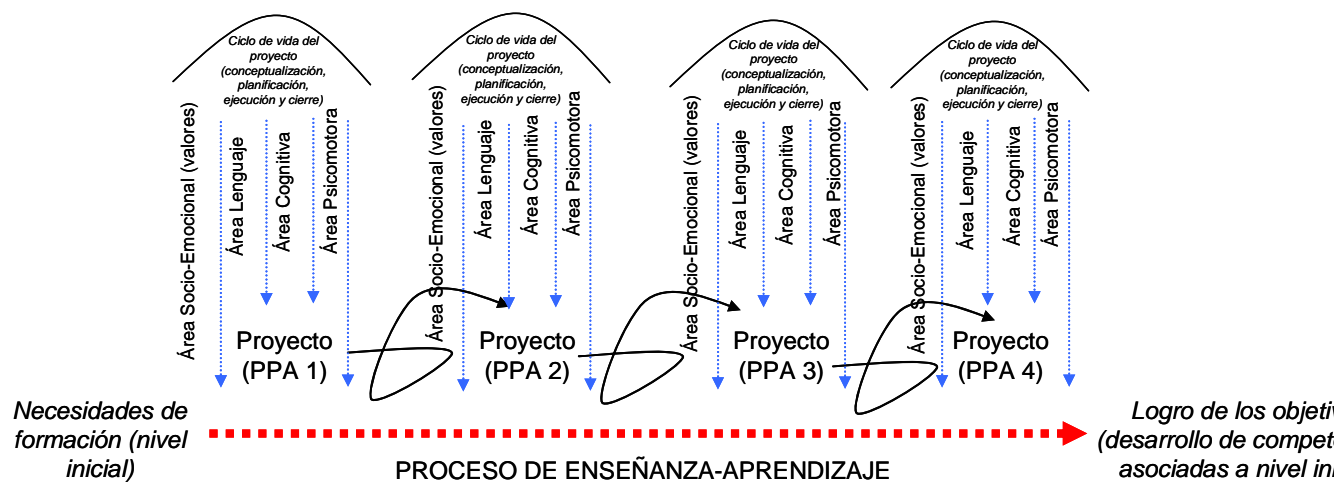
Ciclo de vida del proyecto (conceptualización, planificación, ejecución y cierre)

Área Socio-Emocional (valores)
Área Lenguaje
Área Cognitiva
Área Psicomotora

Proyecto (PPA 1)

Ciclo de vida del proyecto (conceptualización, planificación, ejecución y cierre)

Área Socio-Emocional (valores)
Área Lenguaje
Área Cognitiva
Área Psicomotora

Proyecto (PPA 2)

Ciclo de vida del proyecto (conceptualización, planificación, ejecución y cierre)

Área Socio-Emocional (valores)
Área Lenguaje
Área Cognitiva
Área Psicomotora

Proyecto (PPA 3)

Ciclo de vida del proyecto (conceptualización, planificación, ejecución y cierre)

Área Socio-Emocional (valores)
Área Lenguaje
Área Cognitiva
Área Psicomotora

Proyecto (PPA 4)

Necesidades de formación (nivel inicial)

PROCESO DE ENSEÑANZA-APRENDIZAJE

Logro de los objetiv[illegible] (desarrollo de compet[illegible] asociadas a nivel ini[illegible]